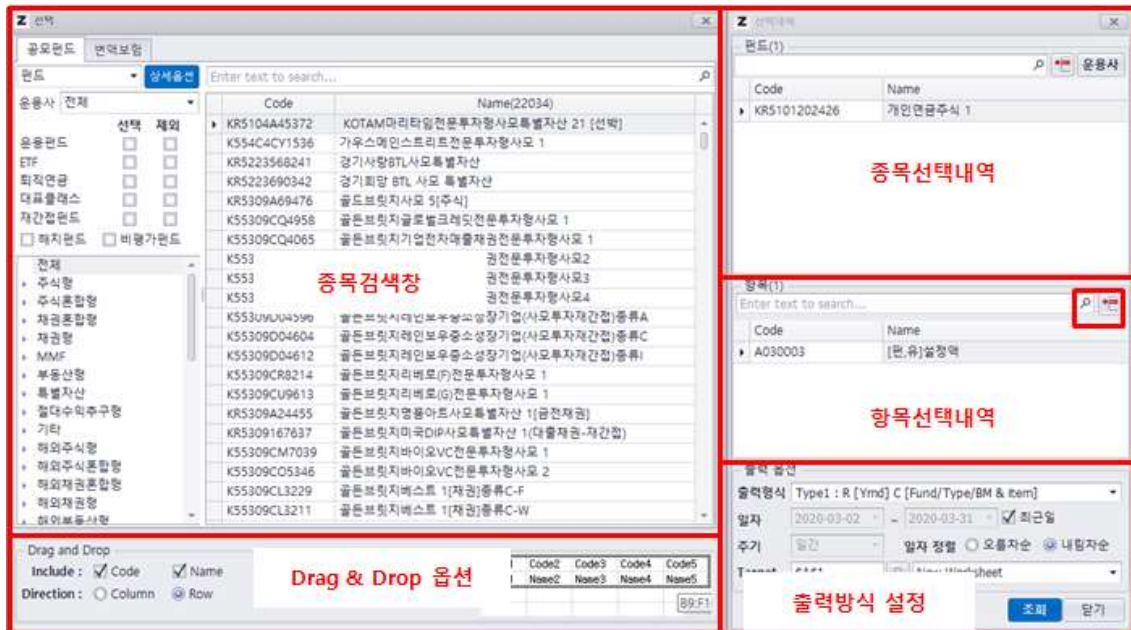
Z 선택

공모펀드 | 변액보험

펀드 | 상세옵션 | Enter text to search...

운용사 전체

선택 제외
운용펀드
ETF
퇴직연금
대표클래스
재간접펀드
모펀드 비평가펀드

전체
주식형
주식혼합형
채권혼합형
채권형
MMF
부동산형
특별자산
절대수익추구형
기타
해외주식형
해외주식혼합형
해외채권혼합형
해외채권형
해외부동산형

| Code | Name(22034) |
|---|---|
| KR5104A45372 | KOTAM마리타임전문투자형사모특별자산 21 [선박] |
| K554C4CY1536 | 가우스메인스트리트전문투자형사모 1 |
| KR5223568241 | 경기사랑BTL사모특별자산 |
| KR5223690342 | 경기희망 BTL 사모 특별자산 |
| KR5309A69476 | 골드브릿지사모 5[주식] |
| K55309CQ4958 | 골든브릿지글로벌크레딧전문투자형사모 1 |
| K55309CQ4065 | 골든브릿지기업전자매출채권전문투자형사모 1 |
| K553 | 권전문투자형사모2 |
| K553 | 권전문투자형사모3 |
| K553 | 권전문투자형사모4 |
| K55309D04596 | 골든브릿지레인보우중소성장기업(사모투자재간접)종류A |
| K55309D04604 | 골든브릿지레인보우중소성장기업(사모투자재간접)종류C |
| K55309D04612 | 골든브릿지레인보우중소성장기업(사모투자재간접)종류I |
| K55309CR8214 | 골든브릿지리베로(F)전문투자형사모 1 |
| K55309CU9613 | 골든브릿지리베로(G)전문투자형사모 1 |
| K55309A24455 | 골든브릿지명품아트사모특별자산 1[금전채권] |
| KR5309167637 | 골든브릿지미국DIP사모특별자산 1(대출채권-재간접) |
| K55309CM7039 | 골든브릿지바이오VC전문투자형사모 1 |
| K55309CO5346 | 골든브릿지바이오VC전문투자형사모 2 |
| K55309CL3229 | 골든브릿지베스트 1[채권]종류C-F |
| K55309CL3211 | 골든브릿지베스트 1[채권]종류C-W |

종목검색창

Drag and Drop
Include : Code Name
Direction : Column Row

Drag & Drop 옵션

| Code2 | Code3 | Code4 | Code5 |
|---|---|---|---|
| Name2 | Name3 | Name4 | Name5 |

B9:F1

Z 선택내역

펀드(1)
운용사

| Code | Name |
|---|---|
| KR5101202426 | 개인연금주식 1 |

종목선택내역

항목(1)
Enter text to search...

| Code | Name |
|---|---|
| A030003 | [펀,유]설정액 |

항목선택내역

출력 옵션
출력형식 Type1 : R [Ymd] C [Fund/Type/BM & item]
일자 2020-03-02 ~ 2020-03-31 최근일
주기 일간 일자 정렬 오름차순 내림차순
Target New Worksheet

출력방식 설정

조회 닫기